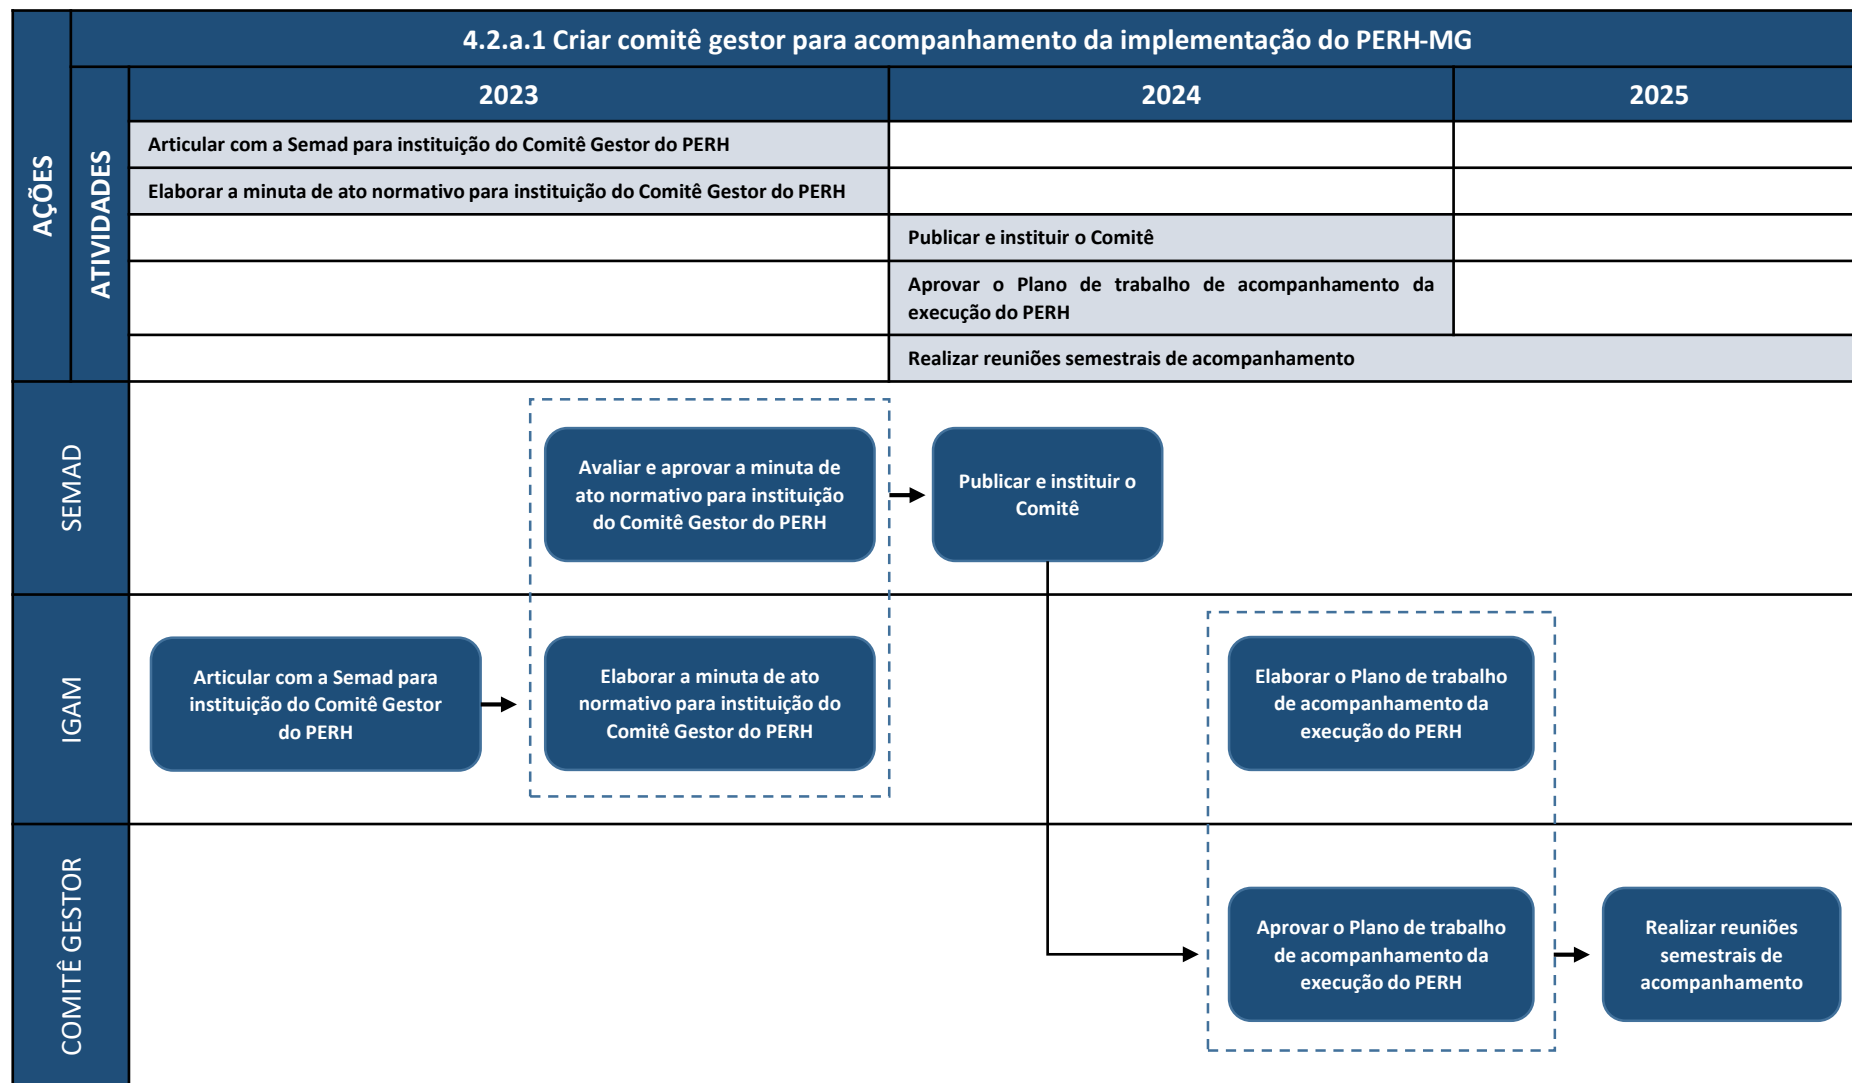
AÇÕES

4.2.a.1 Criar comitê gestor para acompanhamento da implementação do PERH-MG

ATIVIDADES

| 2023 | 2024 | 2025 |
|---|---|---|
| Articular com a Semad para instituição do Comitê Gestor do PERH | | |
| Elaborar a minuta de ato normativo para instituição do Comitê Gestor do PERH | | |
| | Publicar e instituir o Comitê | |
| | Aprovar o Plano de trabalho de acompanhamento da execução do PERH | |
| | Realizar reuniões semestrais de acompanhamento | |

SEMAD

Avaliar e aprovar a minuta de ato normativo para instituição do Comitê Gestor do PERH

Publicar e instituir o Comitê

IGAM

Articular com a Semad para instituição do Comitê Gestor do PERH

Elaborar a minuta de ato normativo para instituição do Comitê Gestor do PERH

Elaborar o Plano de trabalho de acompanhamento da execução do PERH

COMITÊ GESTOR

Aprovar o Plano de trabalho de acompanhamento da execução do PERH

Realizar reuniões semestrais de acompanhamento